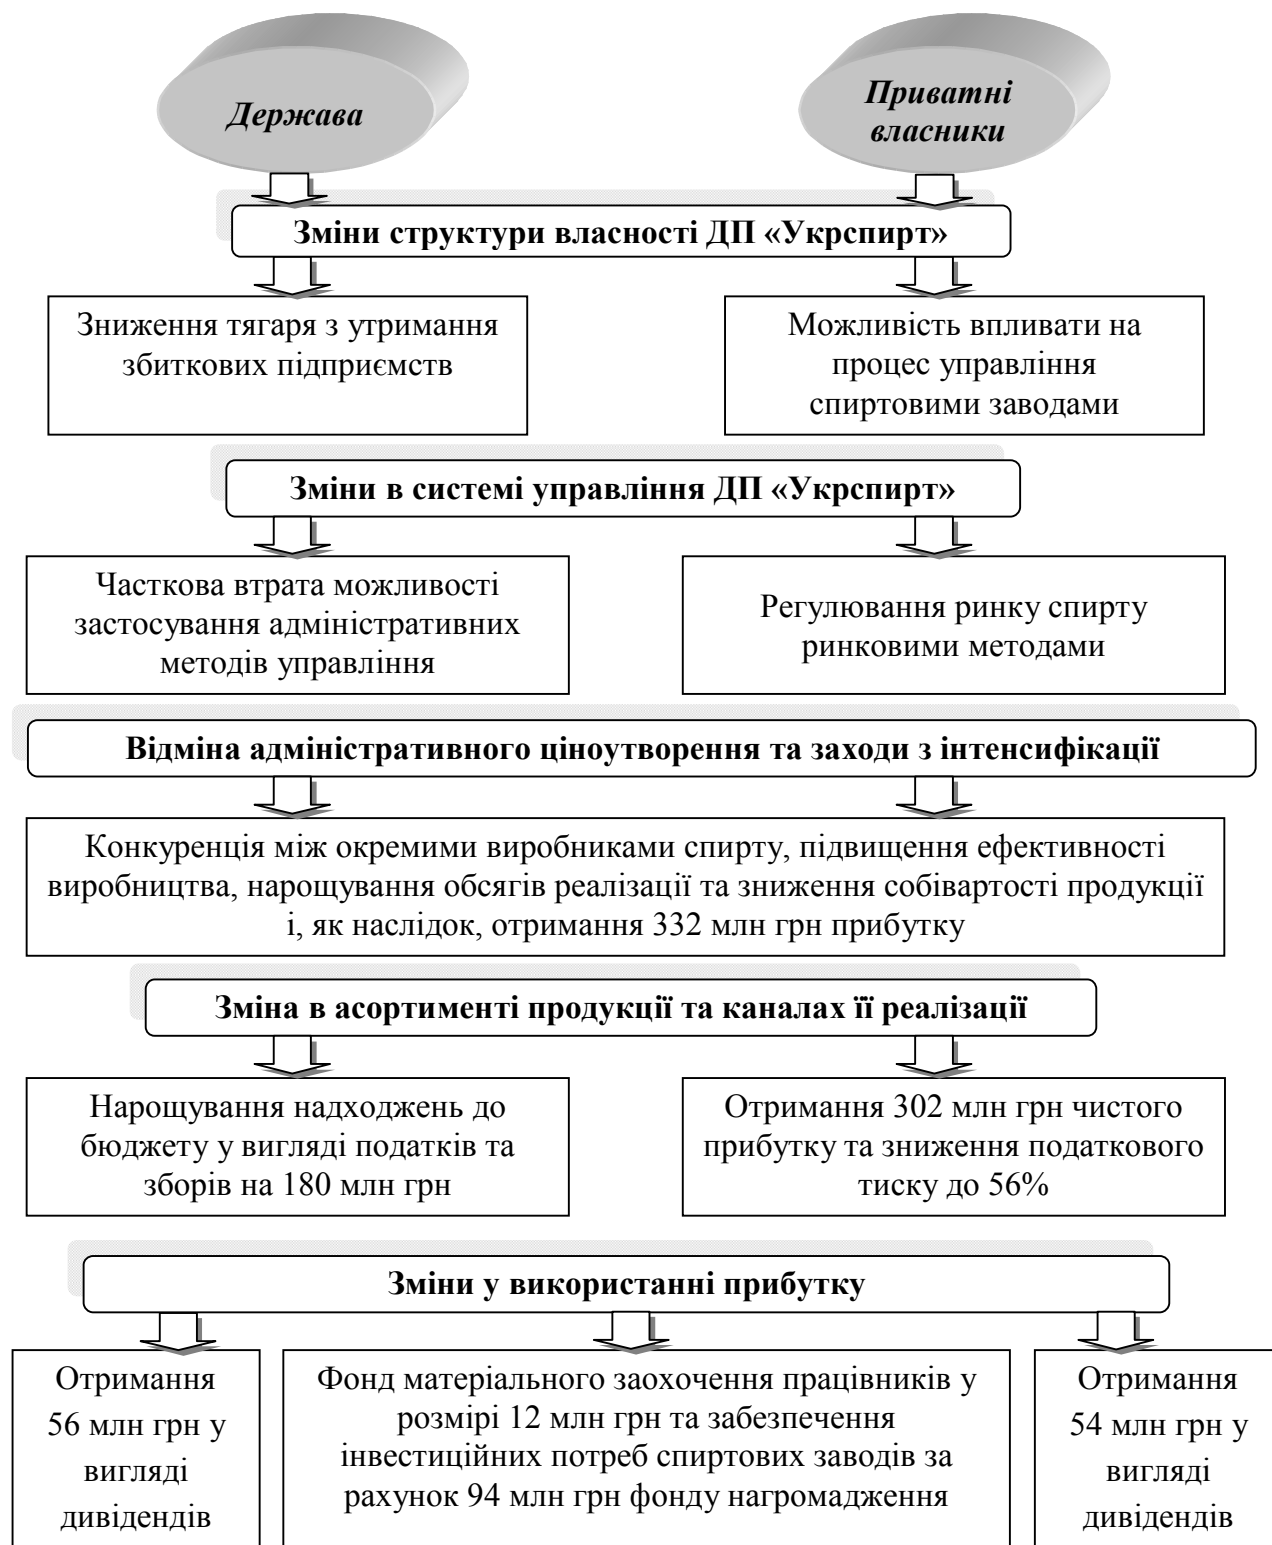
Держава

Приватні власники

Зміни структури власності ДП «Укрспирт»

Зниження тягаря з утримання збиткових підприємств

Можливість впливати на процес управління спиртовими заводами

Зміни в системі управління ДП «Укрспирт»

Часткова втрата можливості застосування адміністративних методів управління

Регулювання ринку спирту ринковими методами

Відміна адміністративного ціноутворення та заходи з інтенсифікації

Конкуренція між окремими виробниками спирту, підвищення ефективності виробництва, нарощування обсягів реалізації та зниження собівартості продукції і, як наслідок, отримання 332 млн грн прибутку

Зміна в асортименті продукції та каналах її реалізації

Нарощування надходжень до бюджету у вигляді податків та зборів на 180 млн грн

Отримання 302 млн грн чистого прибутку та зниження податкового тиску до 56%

Зміни у використанні прибутку

Отримання 56 млн грн у вигляді дивідендів

Фонд матеріального заохочення працівників у розмірі 12 млн грн та забезпечення інвестиційних потреб спиртових заводів за рахунок 94 млн грн фонду нагромадження

Отримання 54 млн грн у вигляді дивідендів